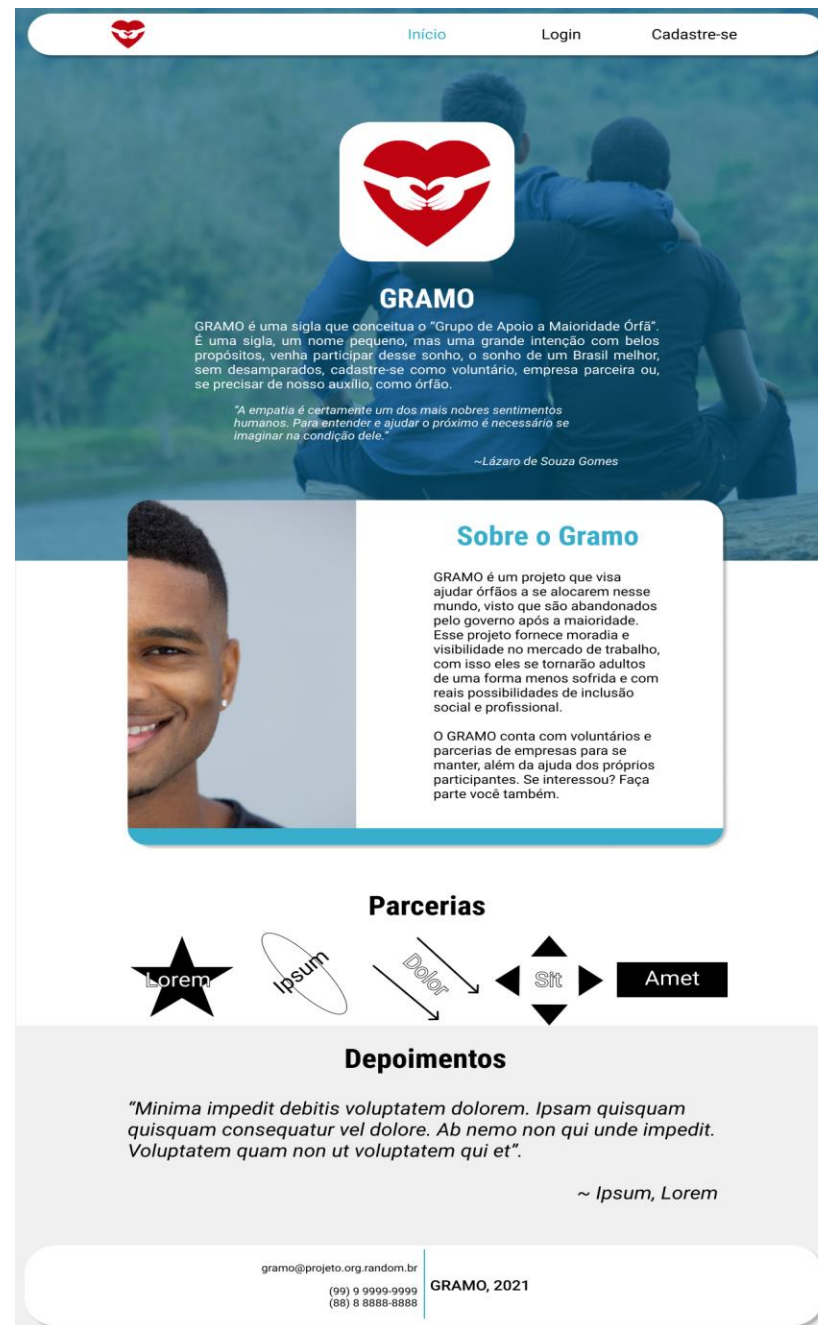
Início Login Cadastre-se

GRAMO

GRAMO é uma sigla que conceitua o "Grupo de Apoio a Maioridade Órfã". É uma sigla, um nome pequeno, mas uma grande intenção com belos propósitos, venha participar desse sonho, o sonho de um Brasil melhor, sem desamparados, cadastre-se como voluntário, empresa parceira ou, se precisar de nosso auxílio, como órfão.

"A empatia é certamente um dos mais nobres sentimentos humanos. Para entender e ajudar o próximo é necessário se imaginar na condição dele."

~Lázaro de Souza Gomes

Sobre o Gramo

GRAMO é um projeto que visa ajudar órfãos a se alocarem nesse mundo, visto que são abandonados pelo governo após a maioridade. Esse projeto fornece moradia e visibilidade no mercado de trabalho, com isso eles se tornarão adultos de uma forma menos sofrida e com reais possibilidades de inclusão social e profissional.

O GRAMO conta com voluntários e parcerias de empresas para se manter, além da ajuda dos próprios participantes. Se interessou? Faça parte você também.

Parcerias

Lorem Ipsum Dolor Sit Amet

Depoimentos

"Minima impedit debitis voluptatem dolorem. Ipsam quisquam quisquam consequatur vel dolore. Ab nemo non qui unde impedit. Voluptatem quam non ut voluptatem qui et".

~ Ipsum, Lorem

gramo@projeto.org.random.br
(99) 9 9999-9999
(88) 8 8888-8888

GRAMO, 2021